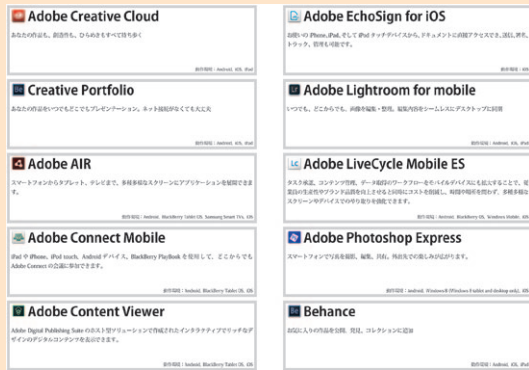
Adobe Creative Cloud

あなたの作品を、創造性を、ひらめきをすべて持ち歩く

動作環境：Android、iOS、iPad

Creative Portfolio

あなたの作品をいつでもどこでもプレゼンテーション。ネット接続がなくても大丈夫

動作環境：Android、iOS、iPad

Adobe AIR

スマートフォンからタブレット、テレビまで、多種多様なスクリーンにアプリケーションを展開できます。

動作環境：Android、BlackBerry Tablet OS、Samsung Smart TVs、iOS

Adobe Connect Mobile

iPad や iPhone、iPod touch、Android デバイス、BlackBerry PlayBook を使用して、どこからでも Adobe Connect の会議に参加できます。

動作環境：Android、BlackBerry Tablet OS、iOS

Adobe Content Viewer

Adobe Digital Publishing Suite のホスト型ソリューションで作成されたインタラクティブでリッチなデザインのデジタルコンテンツを表示できます。

動作環境：Android、BlackBerry Tablet OS、iOS

Adobe EchoSign for iOS

お使いの iPhone、iPad、そして iPod タッチデバイスから、ドキュメントに直接アクセスでき、送信、署名、トラック、管理も可能です。

動作環境：iOS

Adobe Lightroom for mobile

いつでも、どこからでも、画像の編集・整理。編集内容をシームレスにデスクトップに同期

動作環境：Android、iOS、iPad

Adobe LiveCycle Mobile ES

タスク承認、コンテンツ管理、データ収集のワークフローをモバイルデバイスにも拡大することで、従業員の生産性やブランド品質を向上させると同時にコストを削減し、有効な結果を得られ、多種多様なスクリーンやデバイスでの作り取りを強化できます。

動作環境：Android、BlackBerry Tablet OS、Windows Mobile、iOS

Adobe Photoshop Express

スマートフォンで写真を撮影、編集、共有。外出先での楽しみが広がります。

動作環境：Android、Windows8 (Windows 8 tablet and desktop only)、iOS

Behance

お気に入りの作品を公開、発見、コレクションに追加

動作環境：Android、iOS、iPad